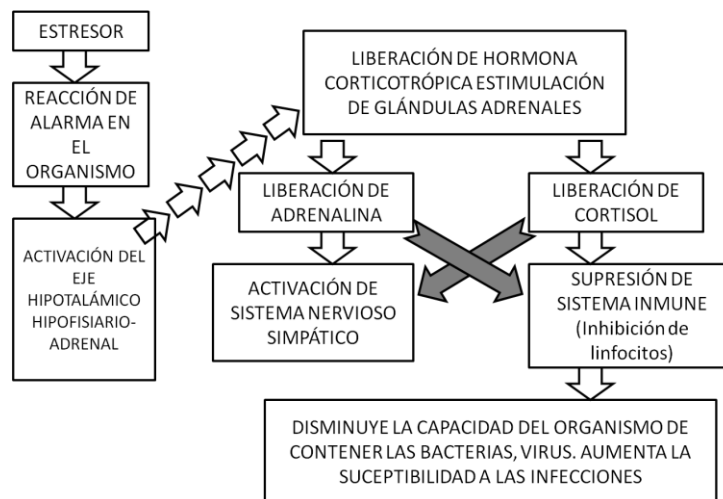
ESTRESOR

REACCIÓN DE ALARMA EN EL ORGANISMO

ACTIVACIÓN DEL EJE HIPOTALÁMICO HIPOFISIARIO-ADRENAL

LIBERACIÓN DE HORMONA CORTICOTRÓPICA ESTIMULACIÓN DE GLÁNDULAS ADRENALES

LIBERACIÓN DE ADRENALINA

LIBERACIÓN DE CORTISOL

ACTIVACIÓN DE SISTEMA NERVIOSO SIMPÁTICO

SUPRESIÓN DE SISTEMA INMUNE (Inhibición de linfocitos)

DISMINUYE LA CAPACIDAD DEL ORGANISMO DE CONTENER LAS BACTERIAS, VIRUS. AUMENTA LA SUCEPTIBILIDAD A LAS INFECCIONES